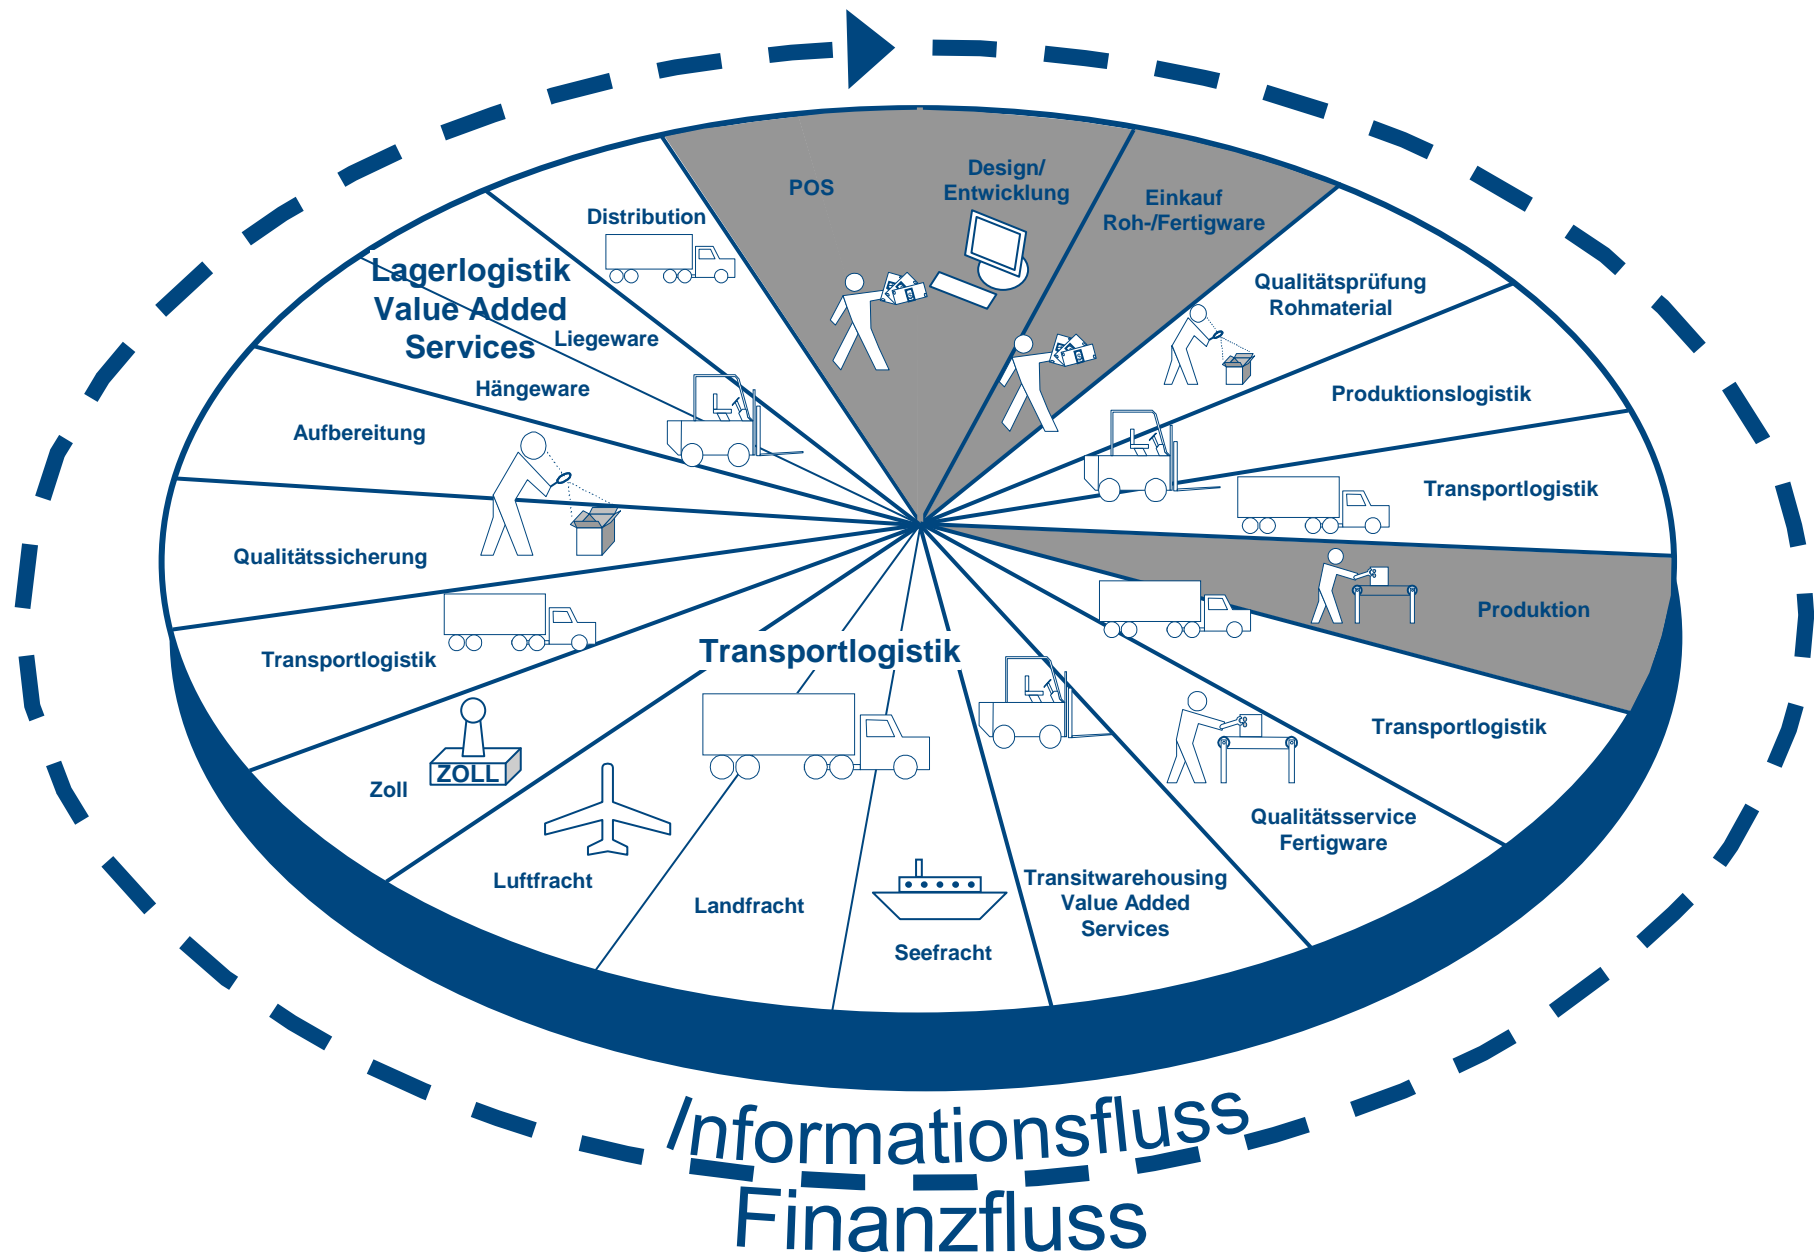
POS

Design/ Entwicklung

Einkauf Roh-/Fertigware

Distribution

Lagerlogistik Value Added Services

Liegeware

Hängeware

Qualitätsprüfung Rohmaterial

Produktionslogistik

Aufbereitung

Transportlogistik

Qualitätssicherung

Produktion

Transportlogistik

Transportlogistik

Transportlogistik

ZOLL

Zoll

Qualitätsservice Fertigware

Luftfracht

Landfracht

Transitwarehousing Value Added Services

Seefracht

Informationsfluss

Finanzfluss